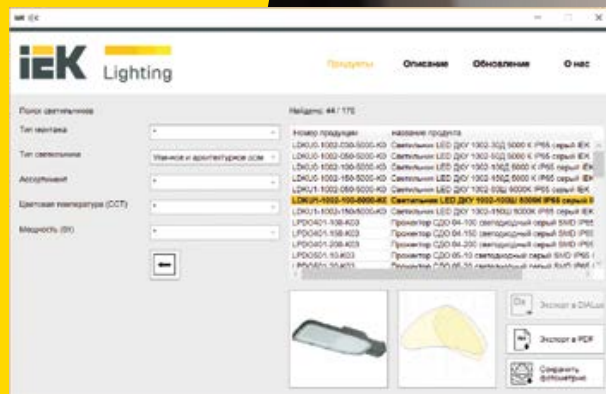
IEK

IEK Lighting

Продукты Описание Обновление О нас

Поиск светильников

Тип монтажа *

Тип светильника Уличное и архитектурное осв

Ассортимент *

Цветовая температура (CCT) *

Мощность (Вт) *

Найдено: 44 / 175

| Номер продукции | Название продукта |
|---|---|
| LDKU0-1002-030-5000-K0 | Светильник LED ДКУ 1002-30Д 5000 К IP65 серый IEK |
| LDKU0-1002-050-5000-K0 | Светильник LED ДКУ 1002-50Д 5000 К IP65 серый IEK |
| LDKU0-1002-100-5000-K0 | Светильник LED ДКУ 1002-100Д 5000 К IP65 серый IEK |
| LDKU0-1002-150-5000-K0 | Светильник LED ДКУ 1002-150Д 5000 К IP65 серый IEK |
| LDKU1-1002-030-6000-K0 | Светильник LED ДКУ 1002-30Ш 6000К IP65 серый IEK |
| LDKU1-1002-100-5000-K0 | Светильник LED ДКУ 1002-100Ш 5000К IP65 серый I |
| LDKU1-1002-150-5000-K0 | Светильник LED ДКУ 1002-150Ш 5000К IP65 серый IEK |
| LPDO401-100-K03 | Прожектор СДО 04-100 светодиодный серый SMD IP65 |
| LPDO401-150-K03 | Прожектор СДО 04-150 светодиодный серый SMD IP65 |
| LPDO401-200-K03 | Прожектор СДО 04-200 светодиодный серый SMD IP65 |
| LPDO501-10-K03 | Прожектор СДО 05-10 светодиодный серый SMD IP65 |
| LPDO501-20-K03 | Прожектор СДО 05-20 светодиодный серый SMD IP65 |

Экспорт в DIALux

Экспорт в PDF

Сохранить фотометрию